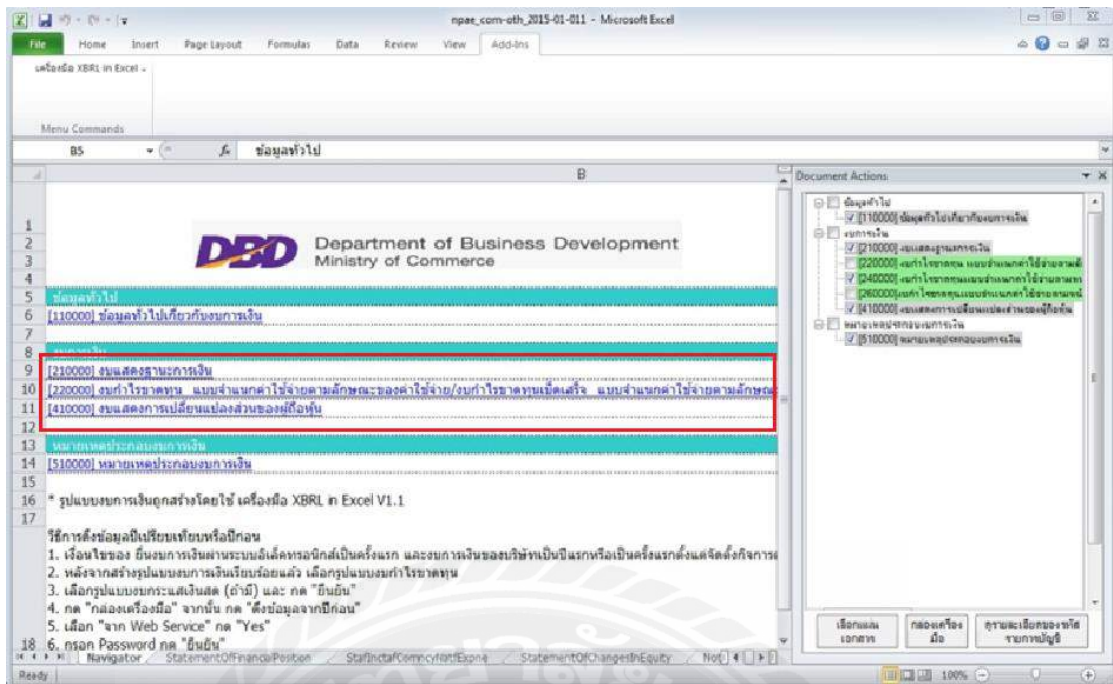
npae_com-oth_2015-01-011 - Microsoft Excel

File Home Insert Page Layout Formulas Data Review View Add-Ins

เครื่องมือ XBRL in Excel

Menu Commands

B5 ข้อมูลทั่วไป

B

Document Actions

ข้อมูลทั่วไป
[110000] ข้อมูลทั่วไปเกี่ยวกับงบการเงิน
งบการเงิน
[210000] งบแสดงฐานะการเงิน
[220000] งบกำไรขาดทุน แบบจำแนกค่าใช้จ่ายตามลั
[240000] งบกำไรขาดทุนเบ็ดเสร็จ แบบจำแนกค่าใช้จ่ายตาม
[260000] งบกำไรขาดทุนแบบจำแนกค่าใช้จ่ายตามหน้
[410000] งบแสดงการเปลี่ยนแปลงส่วนของผู้ถือหุ้น
หมายเหตุประกอบงบการเงิน
[510000] หมายเหตุประกอบงบการเงิน

1
2 Department of Business Development
3 Ministry of Commerce
4
5 ข้อมูลทั่วไป
6 [110000] ข้อมูลทั่วไปเกี่ยวกับงบการเงิน
7
8 งบการเงิน
9 [210000] งบแสดงฐานะการเงิน
10 [220000] งบกำไรขาดทุน แบบจำแนกค่าใช้จ่ายตามลักษณะของค่าใช้จ่าย/งบกำไรขาดทุนเบ็ดเสร็จ แบบจำแนกค่าใช้จ่ายตามลักษณ
11 [410000] งบแสดงการเปลี่ยนแปลงส่วนของผู้ถือหุ้น
12
13 หมายเหตุประกอบงบการเงิน
14 [510000] หมายเหตุประกอบงบการเงิน
15
16 * รูปแบบงบการเงินถูกสร้างโดยใช้ เครื่องมือ XBRL in Excel V1.1
17

วิธีการดึงข้อมูลเปรียบเทียบหรือปีก่อน
1. เงื่อนไขของ ยื่นงบการเงินผ่านระบบอิเล็คทรอนิกส์เป็นครั้งแรก และงบการเงินของบริษัทเป็นปีแรกหรือเป็นครั้งแรกตั้งแต่จัดตั้งกิจการ
2. หลังจากสร้างรูปแบบงบการเงินเรียบร้อยแล้ว เลือกรูปแบบงบกำไรขาดทุน
3. เลือกรูปแบบงบกระแสเงินสด (ถ้ามี) และ กด "ยืนยัน"
4. กด "กล่องเครื่องมือ" จากนั้น กด "ดึงข้อมูลจากปีก่อน"
5. เลือก "จาก Web Service" กด "Yes"
18 6. กรอก Password กด "ยืนยัน"

เลือกแผ่นเอกสาร | กล่องเครื่องมือ | ทุกรายละเอียดของรหัสรายการบัญชี

Navigator | StatementOfFinancialPosition | StatIncstatComcyNotExpne | StatementOfChangesInEquity | Not

Ready 100%